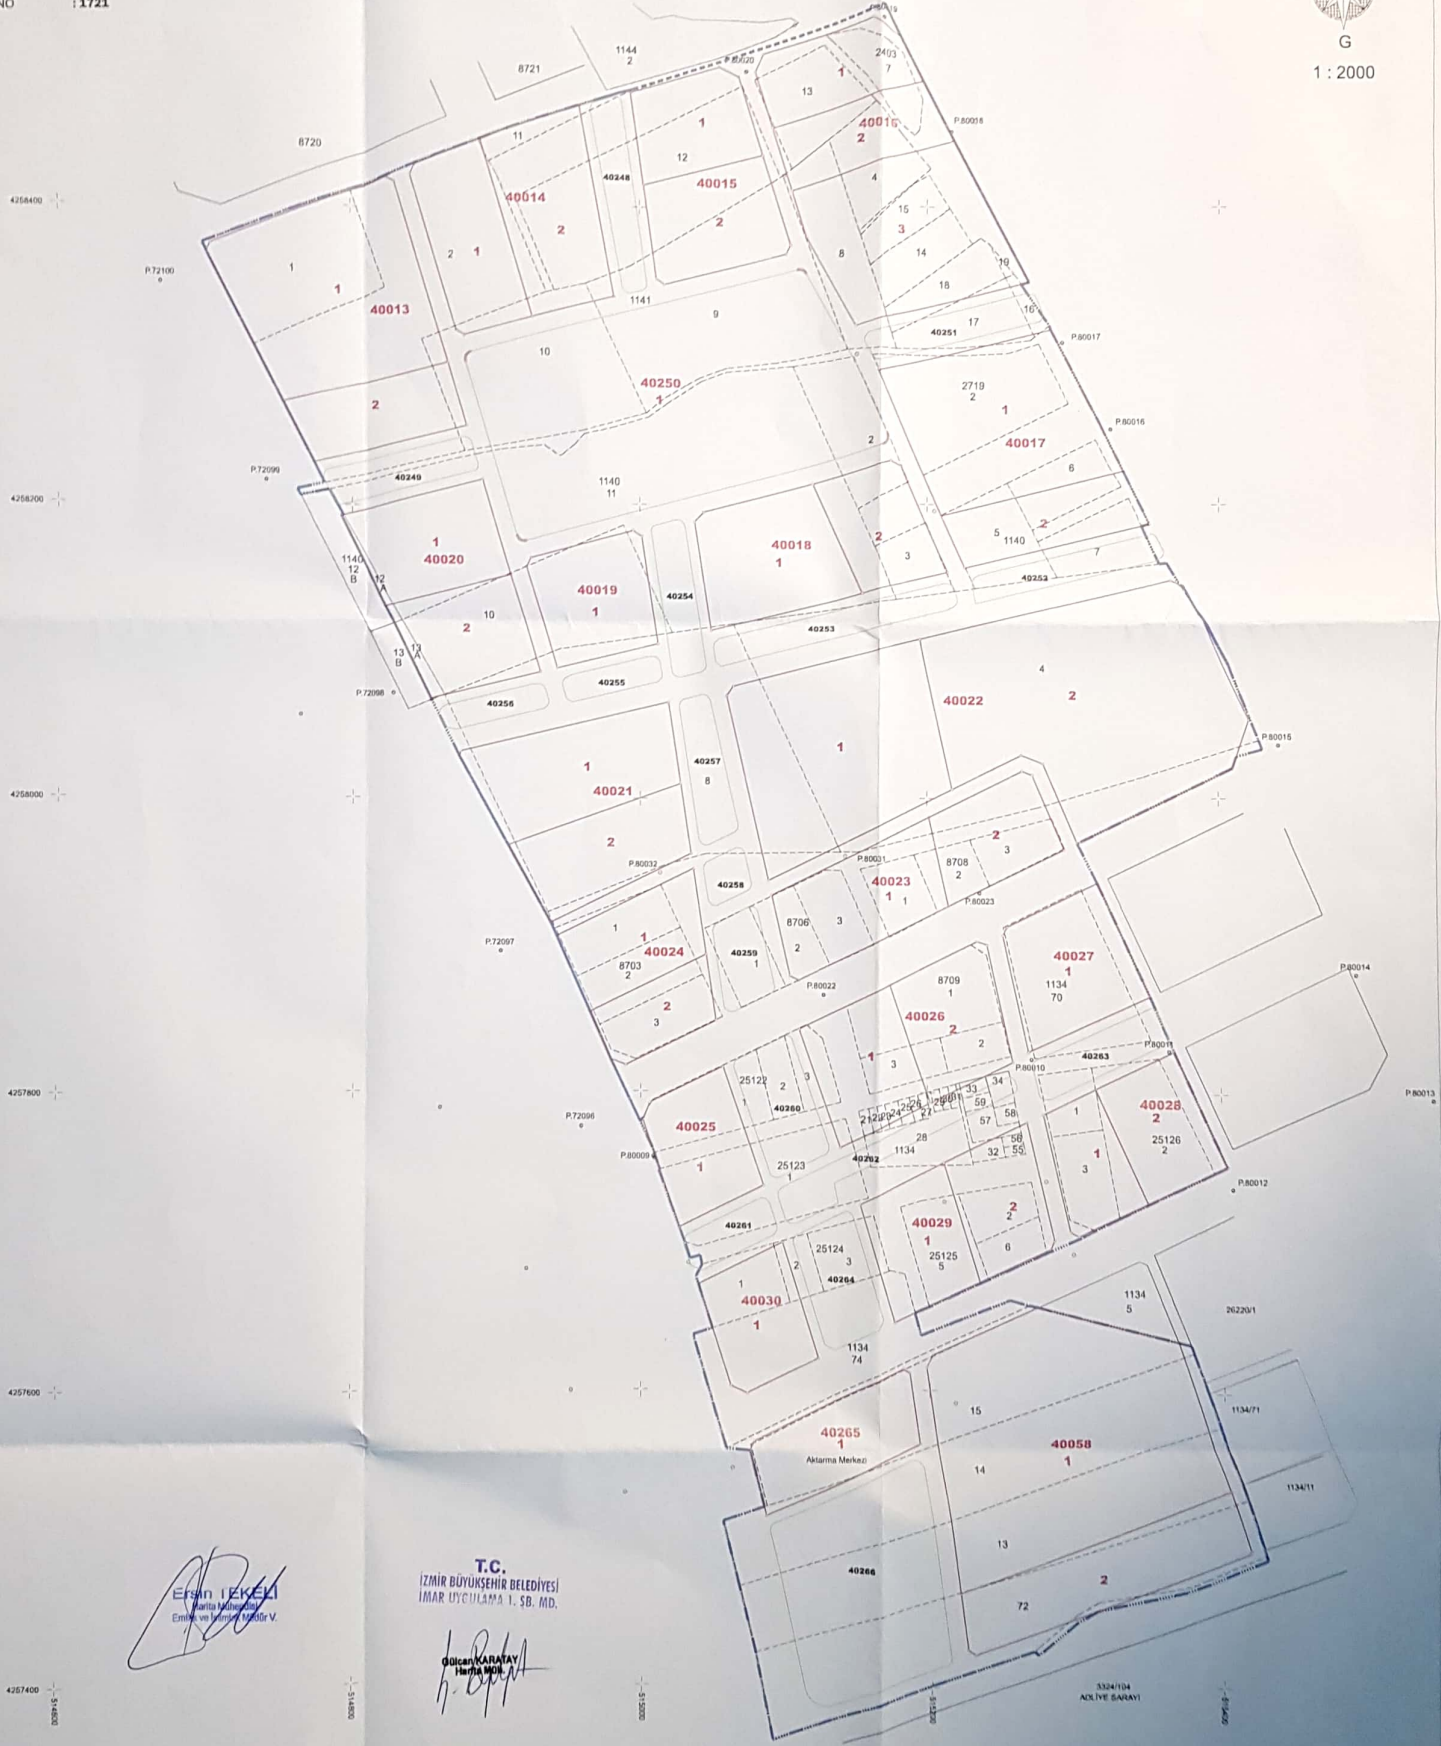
NO : 1721

G
1 : 2000

1144
2
8721
8720
2403
7
13
1
11
1
40016
2
12
40248
40015
40014
2
2
4
15
3
P.80018
1
2 1
8
14
19
18
1
P.72100
1141
9
17
40251
16
40013
10
P.80017
40250
1
2719
2
1
2
P.80016
40017
2
6
P.72099
40249
1140
11
4258400
4258200
1
40020
1140
12
B
12
A
40019
1
40254
40018
1
2
3
5
1140
2
7
40253
10
2
40253
13
B
13
A
40255
4
40022
2
P.72098
40256
P.80015
40257
8
1
1
40021
4258000
2
P.80032
P.80031
40023
1 1
8708
2
2
3
P.80023
40258
8706
3
2
1
1
40024
8703
2
40259
1
2
3
P.72097
P.80022
8709
1
40027
1
1134
70
P.80014
40026
2
2
1
3
40263
P.80011
P.80010
25122
2
3
40260
33 34
59
57 58
1
40028
2
P.80013
4257800
P.72096
40025
1
P.80009
212
28
1134
56
55
32
25126
2
25123
1
40262
1
3
P.80012
40261
40029
1
25125
5
2
2
6
25124
3
2
40264
1
40030
1
1134
5
26220/1
1134
74
4257600
40265
1
Aktarma Merkezi
15
40058
1
14
1134/71
1134/11
13
40266
2
72
4257400
5324/104
ADLİYE SARAYI
514800
515000
515200
515400

Ersin TEKELİ
Harita Mühendisi
Emlak ve İstimlak Müdür V.

T.C.
İZMİR BÜYÜKŞEHİR BELEDİYESİ
İMAR UYGULAMA 1. ŞB. MD.

Gülcan KARATAY
Harita Müh.